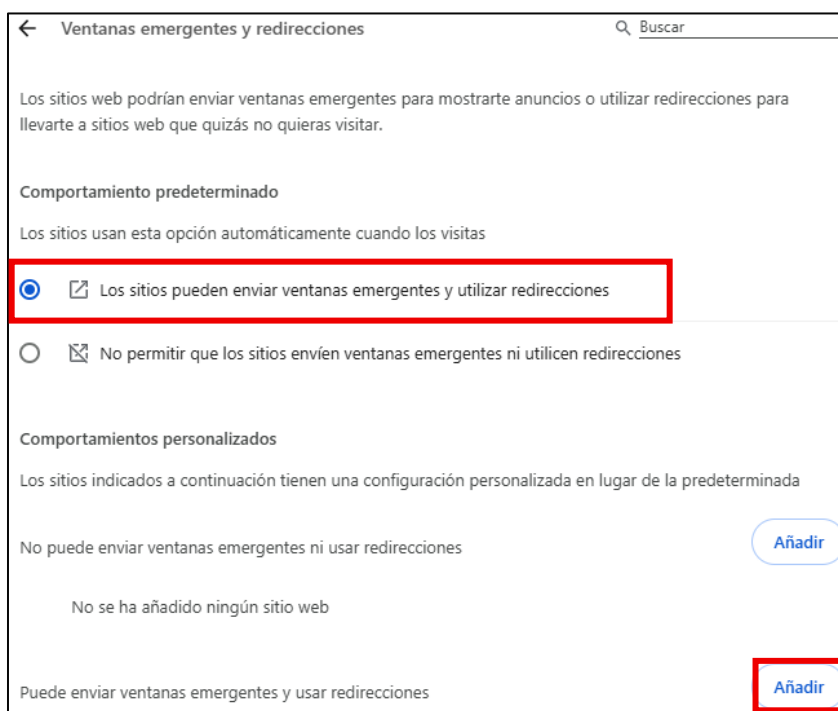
← Ventanas emergentes y redirecciones

Buscar

Los sitios web podrían enviar ventanas emergentes para mostrarte anuncios o utilizar redirecciones para llevarte a sitios web que quizás no quieras visitar.

Comportamiento predeterminado

Los sitios usan esta opción automáticamente cuando los visitas

Los sitios pueden enviar ventanas emergentes y utilizar redirecciones

No permitir que los sitios envíen ventanas emergentes ni utilicen redirecciones

Comportamientos personalizados

Los sitios indicados a continuación tienen una configuración personalizada en lugar de la predeterminada

No puede enviar ventanas emergentes ni usar redirecciones

Añadir

No se ha añadido ningún sitio web

Puede enviar ventanas emergentes y usar redirecciones

Añadir